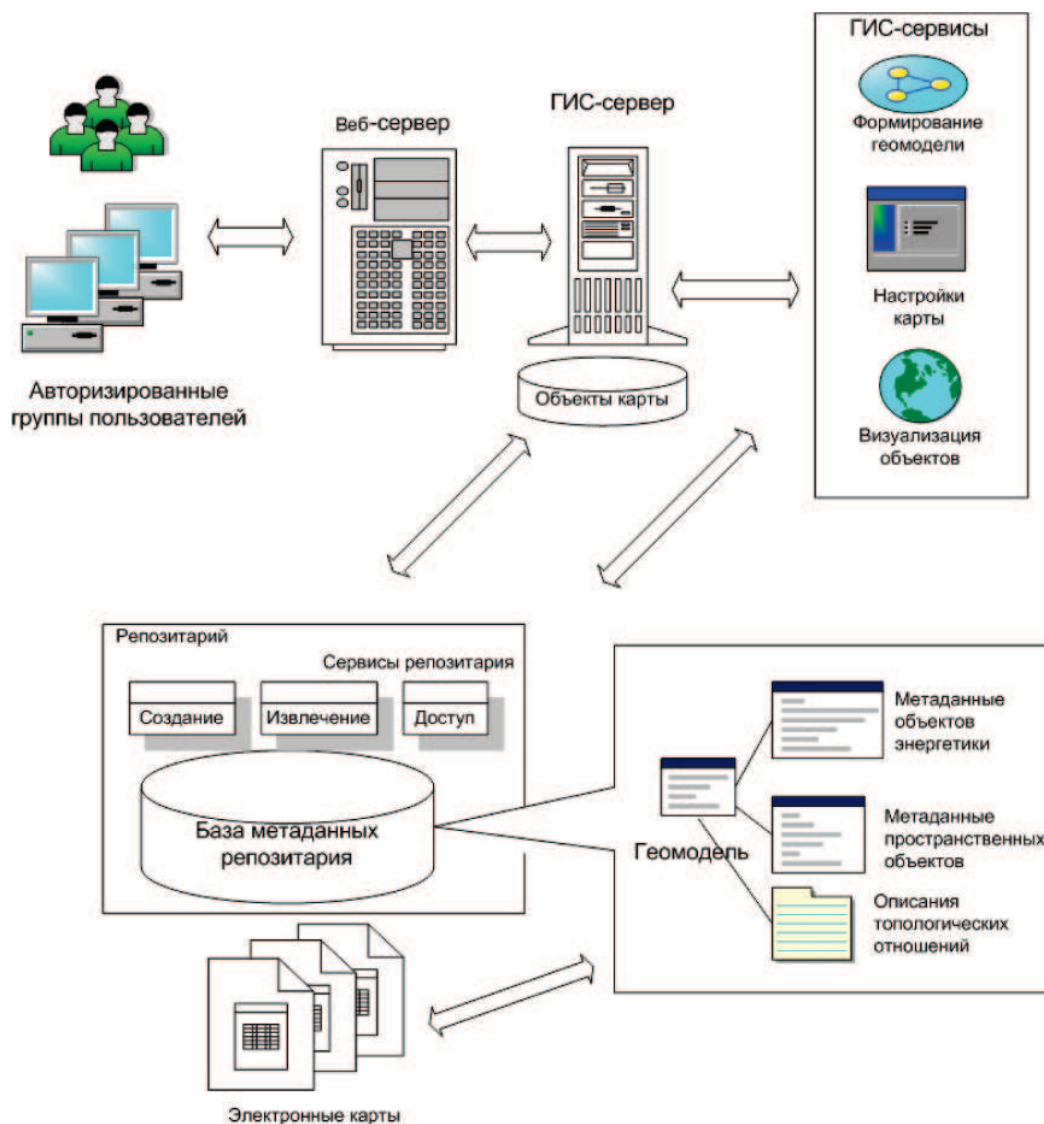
ГИС-сервисы

Формирование геомодели

Веб-сервер

ГИС-сервер

Настройки карты

Объекты карты

Авторизированные группы пользователей

Визуализация объектов

Репозитарий

Сервисы репозитария

Создание

Извлечение

Доступ

База метаданных репозитария

Метаданные объектов энергетики

Метаданные пространственных объектов

Геомодель

Описания топологических отношений

Электронные карты